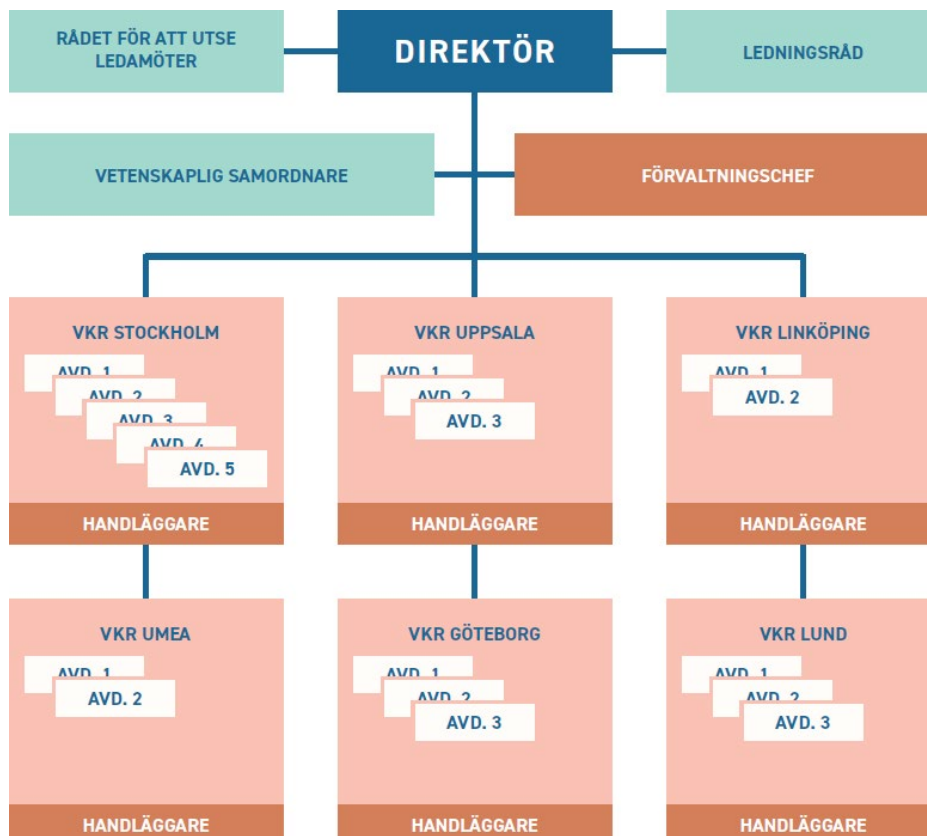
RÅDET FÖR ATT UTSE LEDAMÖTER

DIREKTÖR

LEDNINGSRÅD

VETENSKAPLIG SAMORDNARE

FÖRVALTNINGSCHEF

VKR STOCKHOLM

AVD. 1

AVD. 2

AVD. 3

AVD. 4

AVD. 5

HANDLÄGGARE

VKR UPPSALA

AVD. 1

AVD. 2

AVD. 3

HANDLÄGGARE

VKR LINKÖPING

AVD. 1

AVD. 2

HANDLÄGGARE

VKR UMEA

AVD. 1

AVD. 2

HANDLÄGGARE

VKR GÖTEBORG

AVD. 1

AVD. 2

AVD. 3

HANDLÄGGARE

VKR LUND

AVD. 1

AVD. 2

AVD. 3

HANDLÄGGARE